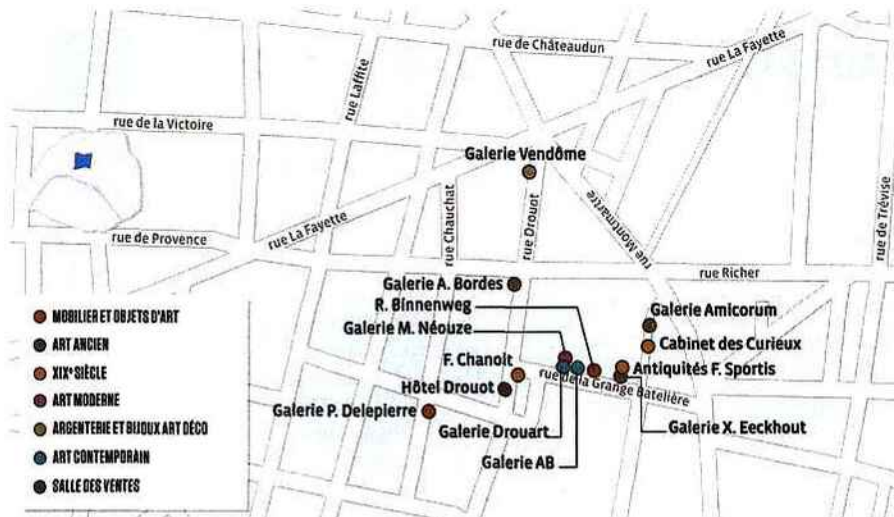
rue de Châteaudun
rue La Fayette
rue Laffite
rue de la Victoire
Galerie Vendôme
rue Montmartre
rue de Provence
rue La Fayette
rue Chauchat
rue Drouot
rue de Trévise
rue Richer
Galerie A. Bordes
R. Binnenweg
Galerie Amicorum
Galerie M. Néouze
Cabinet des Curieux
F. Chanoit
Antiquités F. Sportis
Hôtel Drouot
rue de la Grange Batelière
Galerie P. Delepierre
Galerie X. Eeckhout
Galerie Drouart
Galerie AB

MOBILIER ET OBJETS D'ART
ART ANCIEN
XIX$^{e}$ SIÈCLE
ART MODERNE
ARGENTERIE ET BIJOUX ART DÉCO
ART CONTEMPORAIN
SALLE DES VENTES